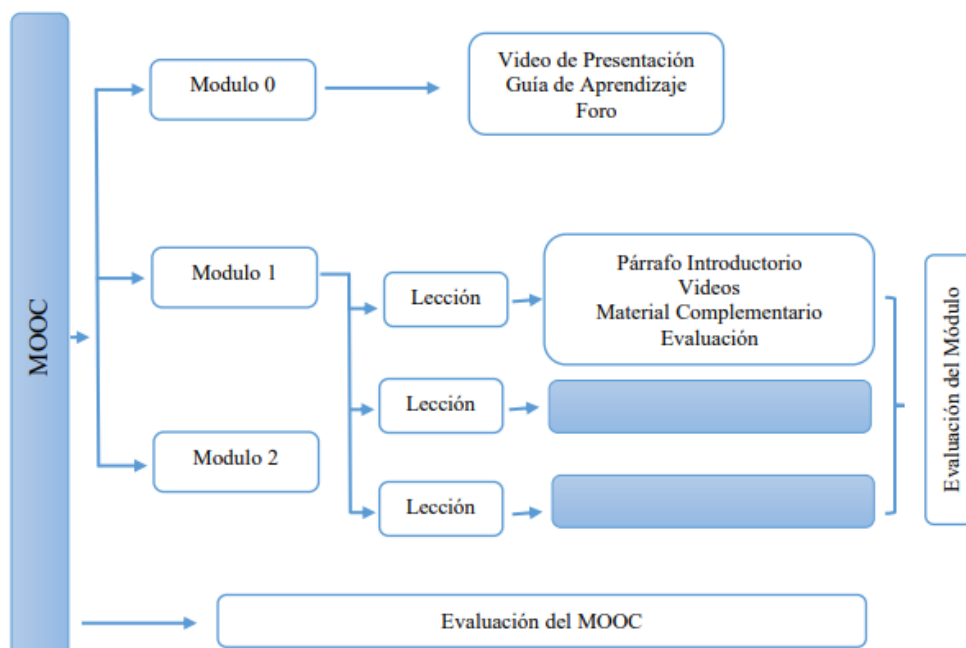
MOOC

Modulo 0

Video de Presentación
Guía de Aprendizaje
Foro

Modulo 1

Lección

Párrafo Introductorio
Videos
Material Complementario
Evaluación

Lección

Lección

Modulo 2

Evaluación del Módulo

Evaluación del MOOC